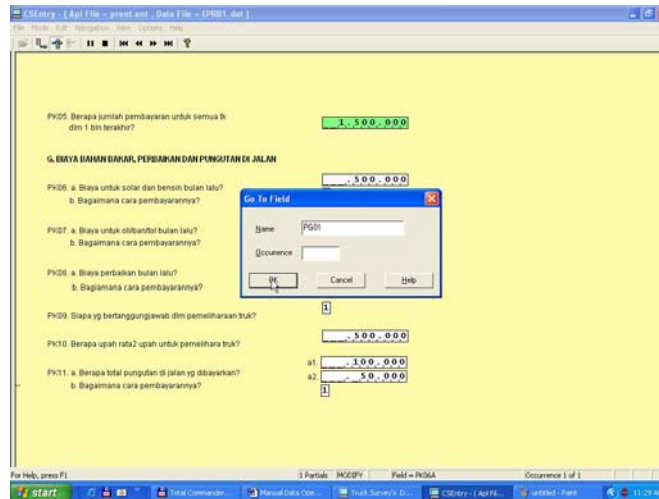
CSEntry - [ Apl File - prent.ent . Data File - [PRB1.dat ]

File Mode Edit Navigation View Options Help

PK05. Berapa jumlah pembayaran untuk semua tk dlm 1 bln terakhir?

1.500.000

G. BIAYA BAHAN BAKAR, PERBAIKAN DAN PUNGUTAN DI JALAN

PK06. a. Biaya untuk solar dan bensin bulan lalu?

b. Bagaimana cara pembayarannya?

500.000

PK07. a. Biaya untuk oli/ban/tol bulan lalu?

b. Bagaimana cara pembayarannya?

PK08. a. Biaya perbaikan bulan lalu?

b. Bagiamana cara pembayarannya?

Go To Field

Name PG01

Occurrence

OK

Cancel

Help

1

PK09. Siapa yg bertanggungjawab dlm pemeliharaan truk?

PK10. Berapa upah rata2 upah untuk pemelihara truk?

500.000

PK11. a. Berapa total pungutan di jalan yg dibayarkan?

b. Bagaimana cara pembayarannya?

a1 100.000

a2 50.000

1

For Help, press F1

1 Partials MODIFY Field = PK06A Occurrence 1 of 1

start

Total Commander...

Manual Data Ope...

Truck Survey's D...

CSEntry - [Apl Fil...

untitled - Paint

11:29 A